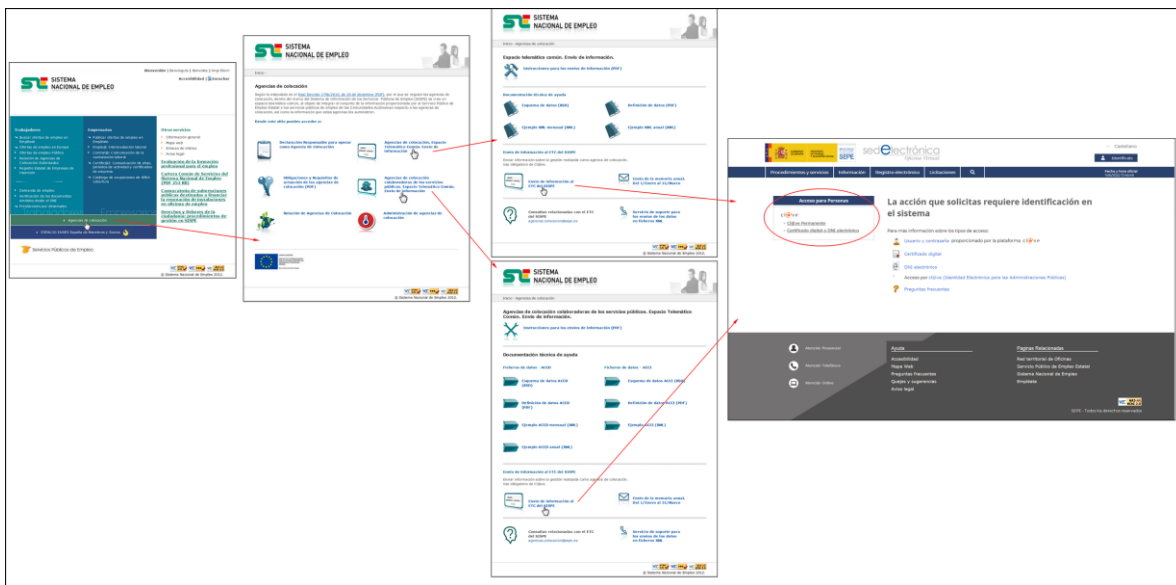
SISTEMA NACIONAL DE EMPLEO

Bienvenido | Sobre SNE | Noticias | Mapa web
Accesibilidad | Buscar

Trabajadores
Empresarios
Otros servicios

Agencias de colocación

Servicios Públicos de Empleo

© Sistema Nacional de Empleo 2011

SISTEMA NACIONAL DE EMPLEO

Inicio

Agencias de colocación

Declaración Responsable para operar como Agencia de Colocación

Agencias de colocación. Espacio Telemático Común. Envío de información

Obligaciones y Requisitos de actuación de las agencias de colocación (PDF)

Agencias de colocación colaboradoras de los servicios públicos. Espacio Telemático Común. Envío de información

Relación de Agencias de Colocación

Administración de agencias de colocación

© Sistema Nacional de Empleo 2011

SISTEMA NACIONAL DE EMPLEO

Inicio · Agencias de colocación

Espacio telemático común. Envío de información.

Instrucciones para los envíos de información (PDF)

Documentación técnica de ayuda

Esquema de datos (XSD)

Definición de datos (PDF)

Ejemplo XML mensual (XML)

Ejemplo XML anual (XML)

Envío de información al ETC del SISPE

Envío de información al ETC del SISPE

Envío de la memoria anual. Ext 1/Alerta al 31/Marzo

Consultas relacionadas con el ETC del SISPE

Revisión de soporte para los envíos de los datos en ficheros XML

© Sistema Nacional de Empleo 2011

SISTEMA NACIONAL DE EMPLEO

Inicio · Agencias de colocación

Agencias de colocación colaboradoras de los servicios públicos. Espacio Telemático Común. Envío de información.

Instrucciones para los envíos de información (PDF)

Documentación técnica de ayuda

Ficheros de datos - ACO0

Ficheros de datos - ACO2

Esquema de datos ACO0 (XSD)

Esquema de datos ACO2 (XSD)

Definición de datos ACO0 (PDF)

Definición de datos ACO2 (PDF)

Ejemplo ACO0 mensual (XML)

Ejemplo ACO2 (XML)

Ejemplo ACO0 anual (XML)

Envío de información al ETC del SISPE

Envío de información al ETC del SISPE

Envío de la memoria anual. Ext 1/Alerta al 31/Marzo

Consultas relacionadas con el ETC del SISPE

Revisión de soporte para los envíos de los datos en ficheros XML

© Sistema Nacional de Empleo 2011

sedeelectrónica
Oficina Virtual

SEPE

Castellano

Identificarse

Procedimientos y servicios | Información | Registro electrónico | Licitaciones

Acceso para Personas

Cl@ve

· Cl@ve Permanente

· Certificado digital o DNI electrónico

La acción que solicitas requiere identificación en el sistema

Para más información sobre los tipos de acceso:

Usuario y contraseña proporcionado por la plataforma Cl@ve

Certificado digital

DNI electrónico

Acceso por cl@ve (Identidad Electrónica para las Administraciones Públicas)

Preguntas Frecuentes

Atención Presencial

Atención Telefónica

Atención Online

Ayuda
Accesibilidad
Mapa Web
Preguntas Frecuentes
Quejas y sugerencias
Aviso legal

Páginas Relacionadas
Red territorial de Oficinas
Servicio Público de Empleo Estatal
Sistema Nacional de Empleo
Empléate

SEPE - Todos los derechos reservados.